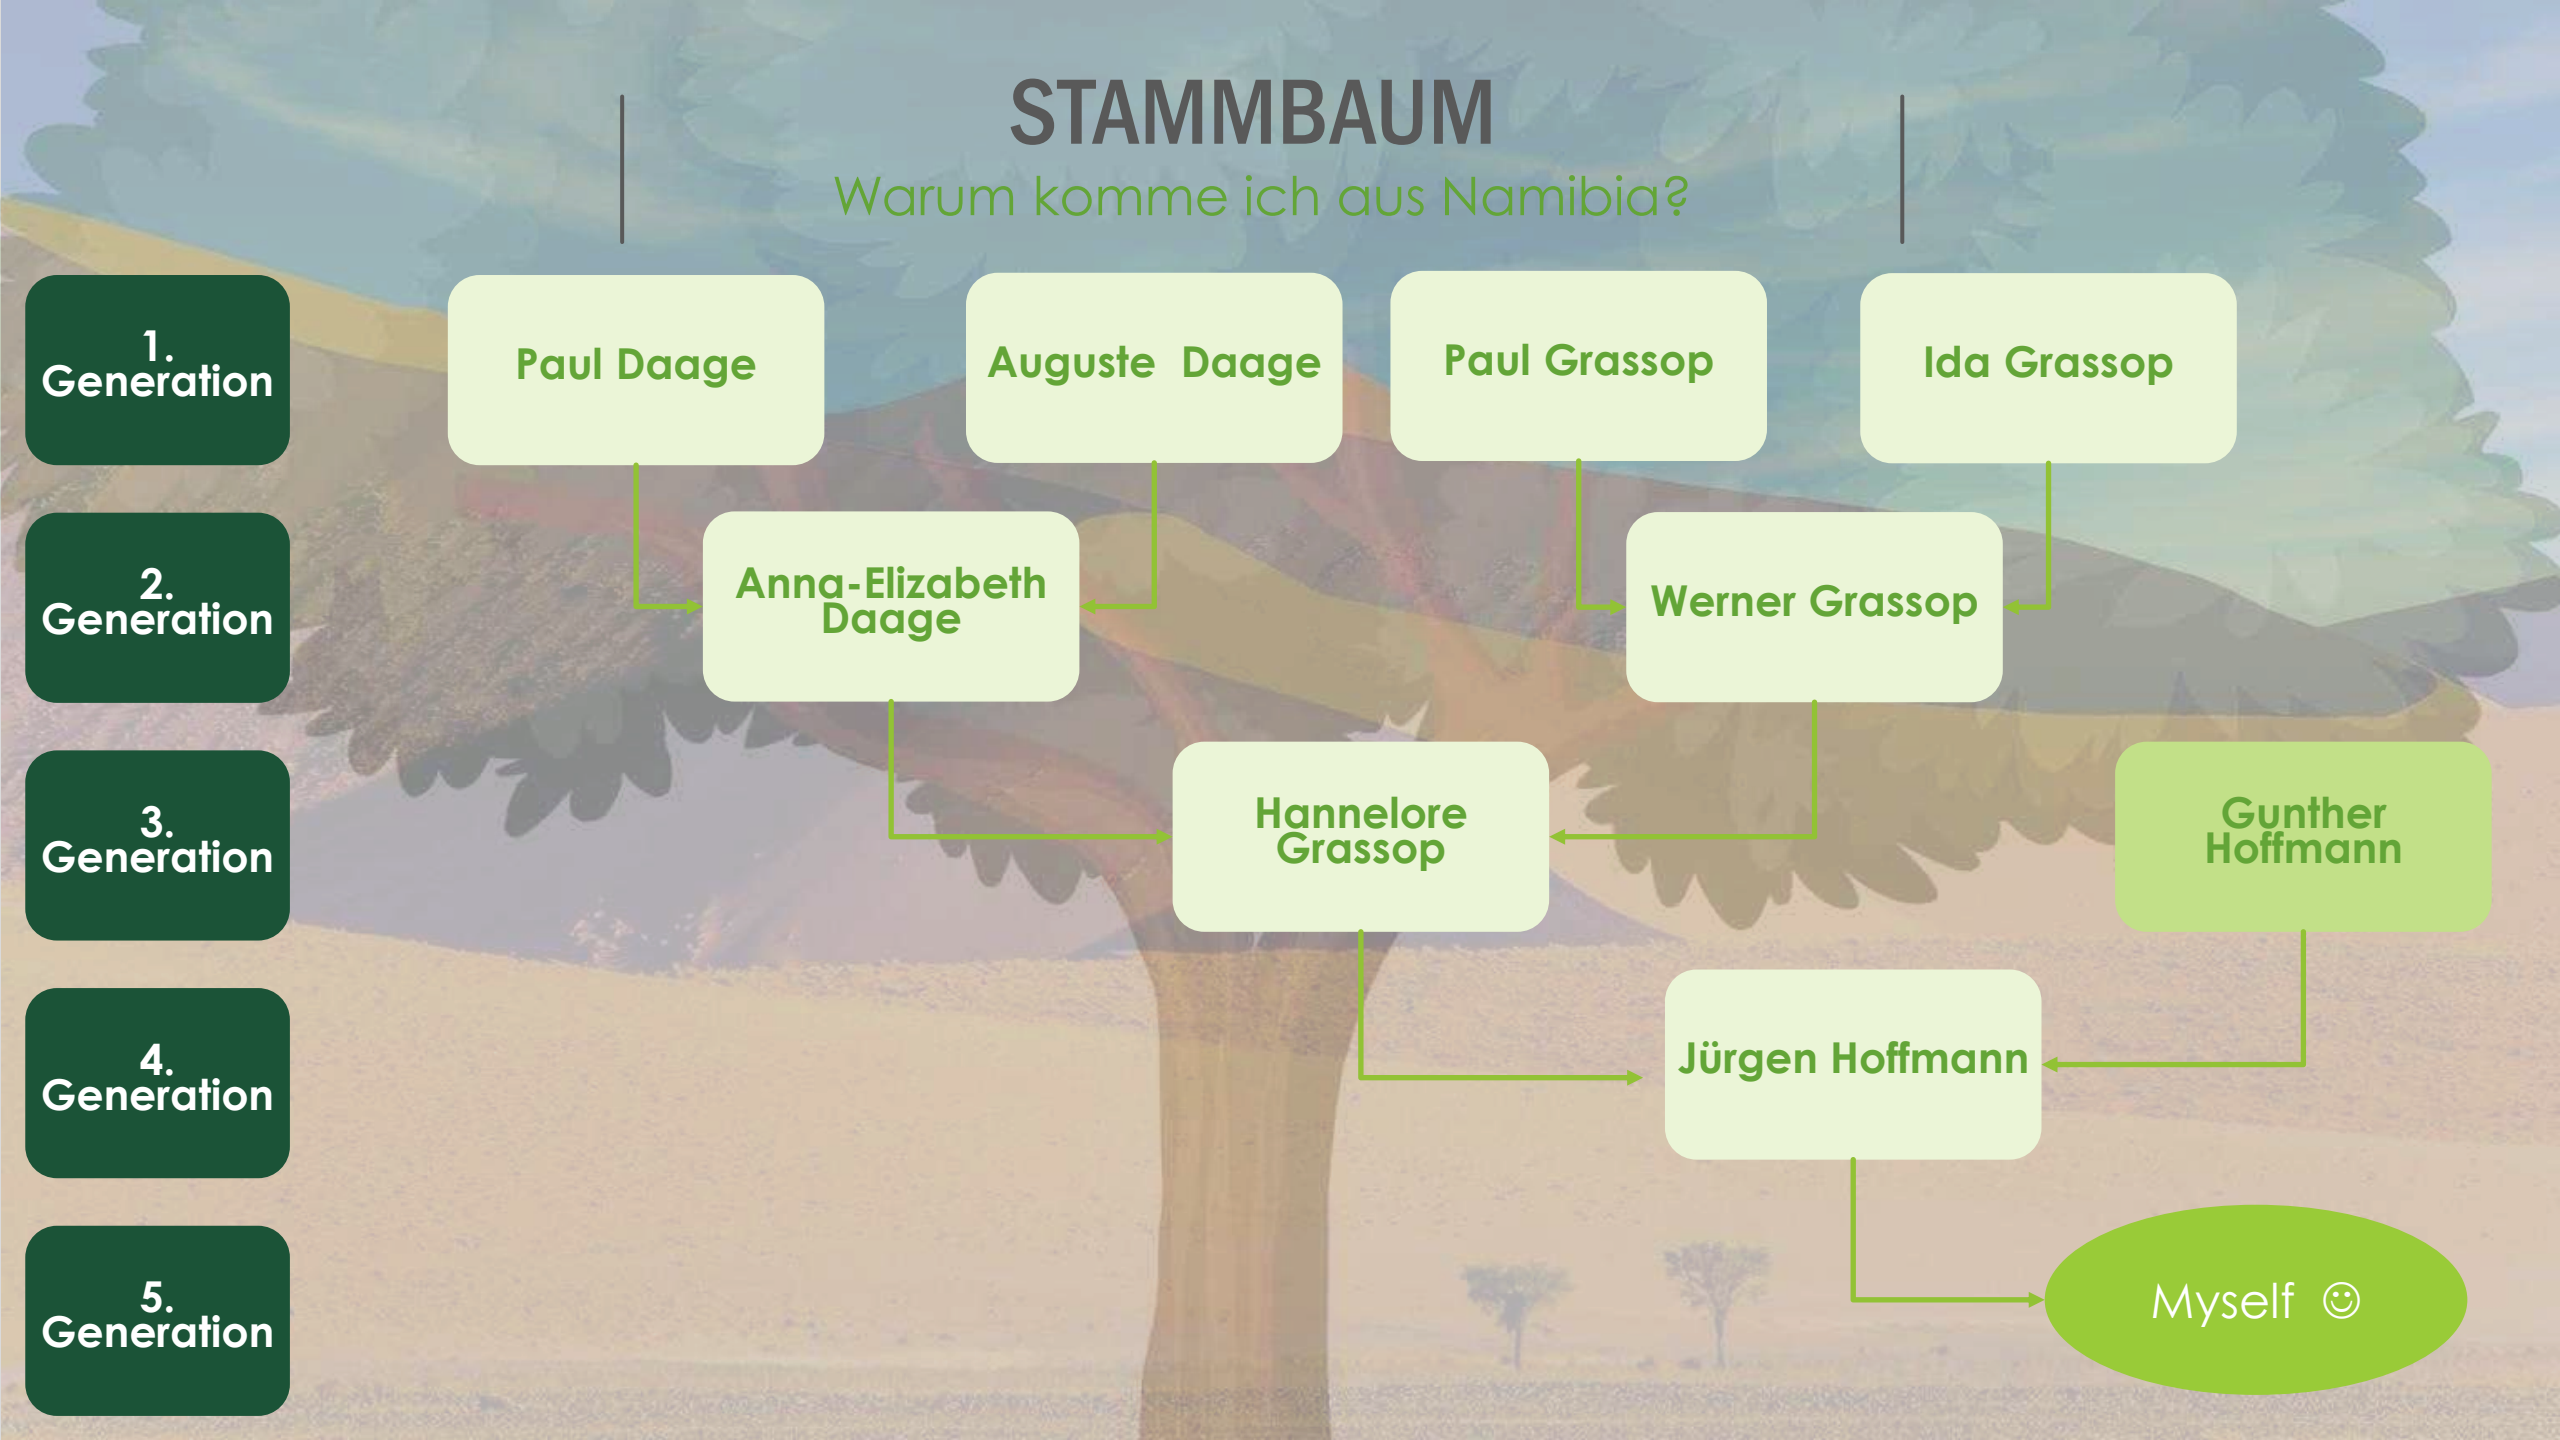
STAMMBAUM

Warum komme ich aus Namibia?

1. Generation

2. Generation

3. Generation

4. Generation

5. Generation

Paul Daage

Auguste Daage

Paul Grassop

Ida Grassop

Anna-Elizabeth Daage

Werner Grassop

Hannelore Grassop

Gunther Hoffmann

Jürgen Hoffmann

Myself ☺